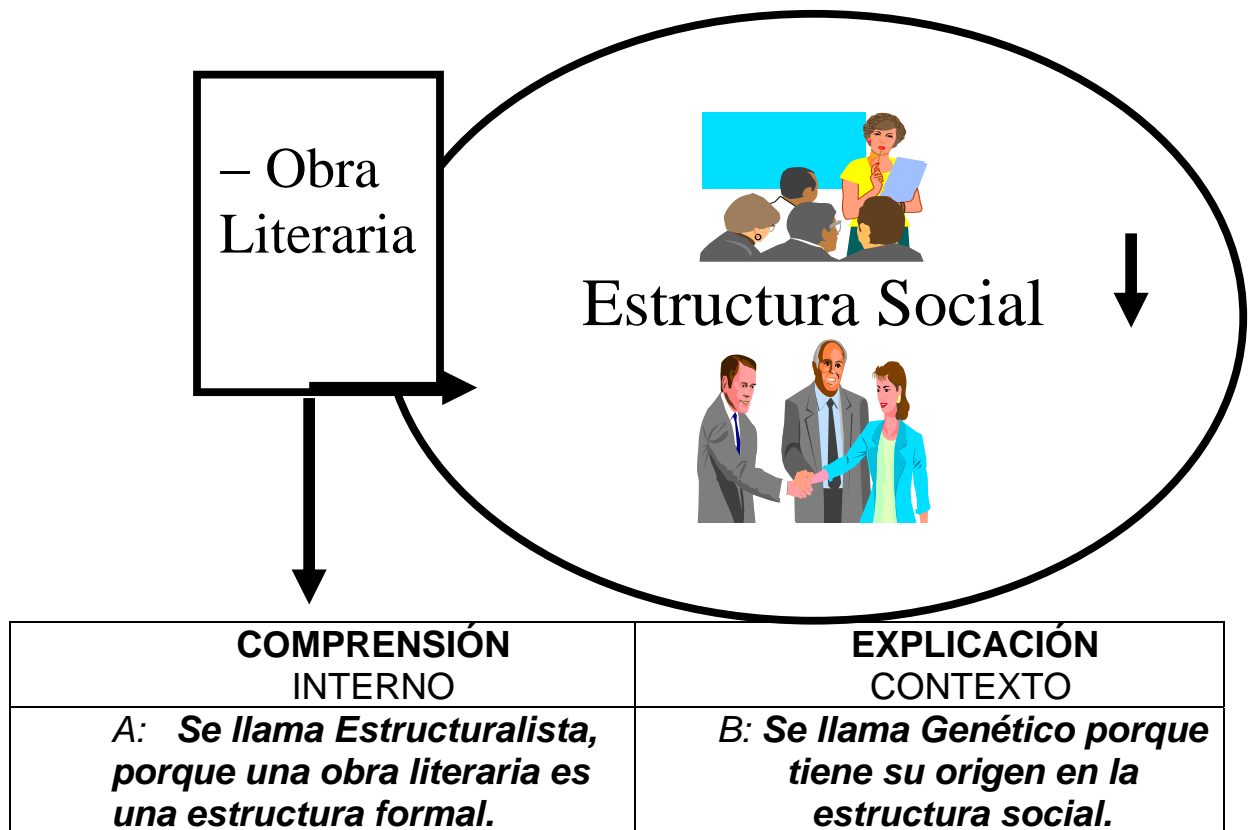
– Obra Literaria

Estructura Social

| COMPRENSIÓN INTERNO | EXPLICACIÓN CONTEXTO |
|---|---|
| *A:* ***Se llama Estructuralista, porque una obra literaria es una estructura formal.*** | *B:* ***Se llama Genético porque tiene su origen en la estructura social.*** |